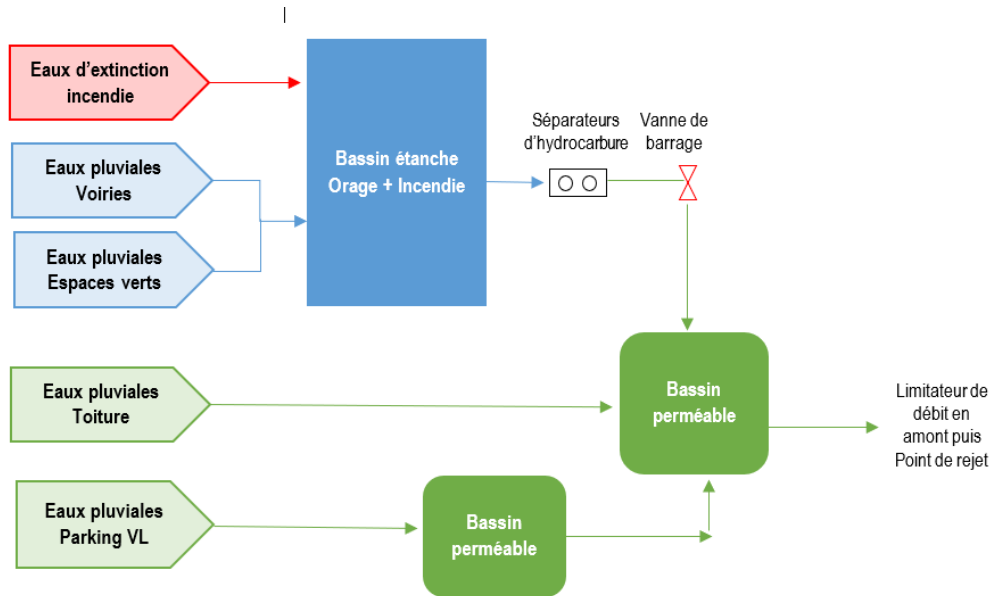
Eaux d'extinction incendie

Eaux pluviales Voiries

Eaux pluviales Espaces verts

Bassin étanche Orage + Incendie

Séparateurs d'hydrocarbure

Vanne de barrage

Eaux pluviales Toiture

Bassin perméable

Limitateur de débit en amont puis Point de rejet

Eaux pluviales Parking VL

Bassin perméable